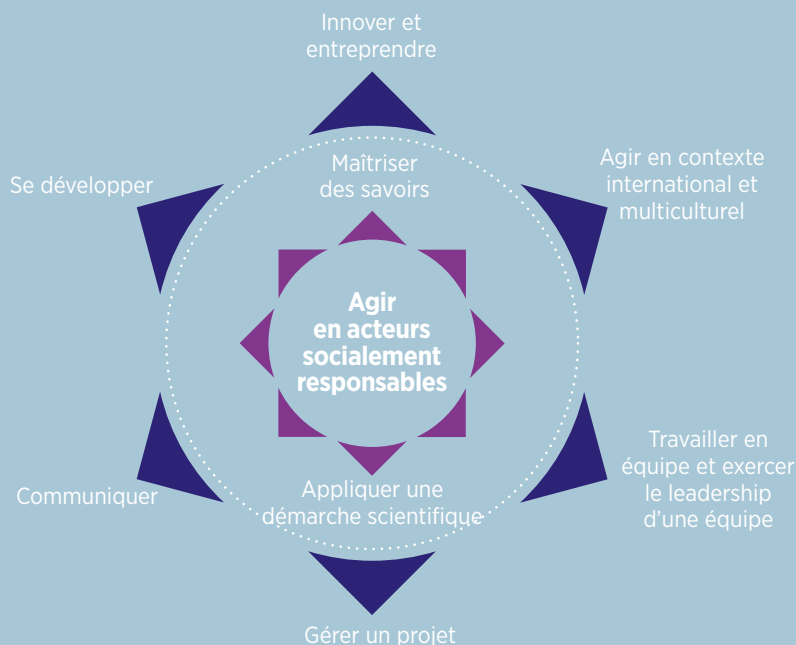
Innover et entreprendre

Agir en contexte international et multiculturel

Se développer

Maîtriser des savoirs

Agir en acteurs socialement responsables

Travailler en équipe et exercer le leadership d'une équipe

Communiquer

Appliquer une démarche scientifique

Gérer un projet